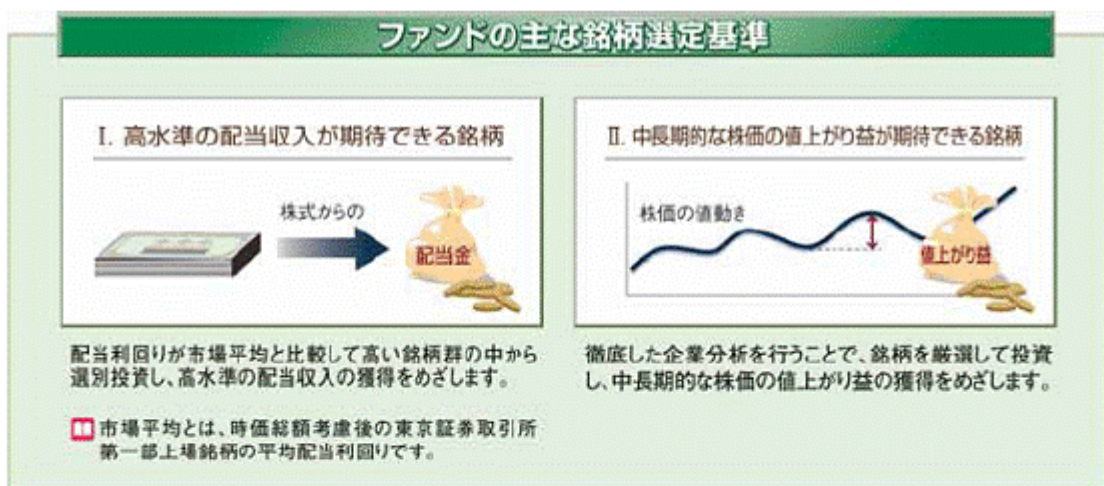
ファンドの主な銘柄選定基準

I. 高水準の配当収入が期待できる銘柄

株式からの

配当金

配当利回りが市場平均と比較して高い銘柄群の中から選別投資し、高水準の配当収入の獲得をめざします。

市場平均とは、時価総額考慮後の東京証券取引所第一部上場銘柄の平均配当利回りです。

II. 中長期的な株価の値上がり益が期待できる銘柄

株価の値動き

値上がり益

徹底した企業分析を行うことで、銘柄を厳選して投資し、中長期的な株価の値上がり益の獲得をめざします。